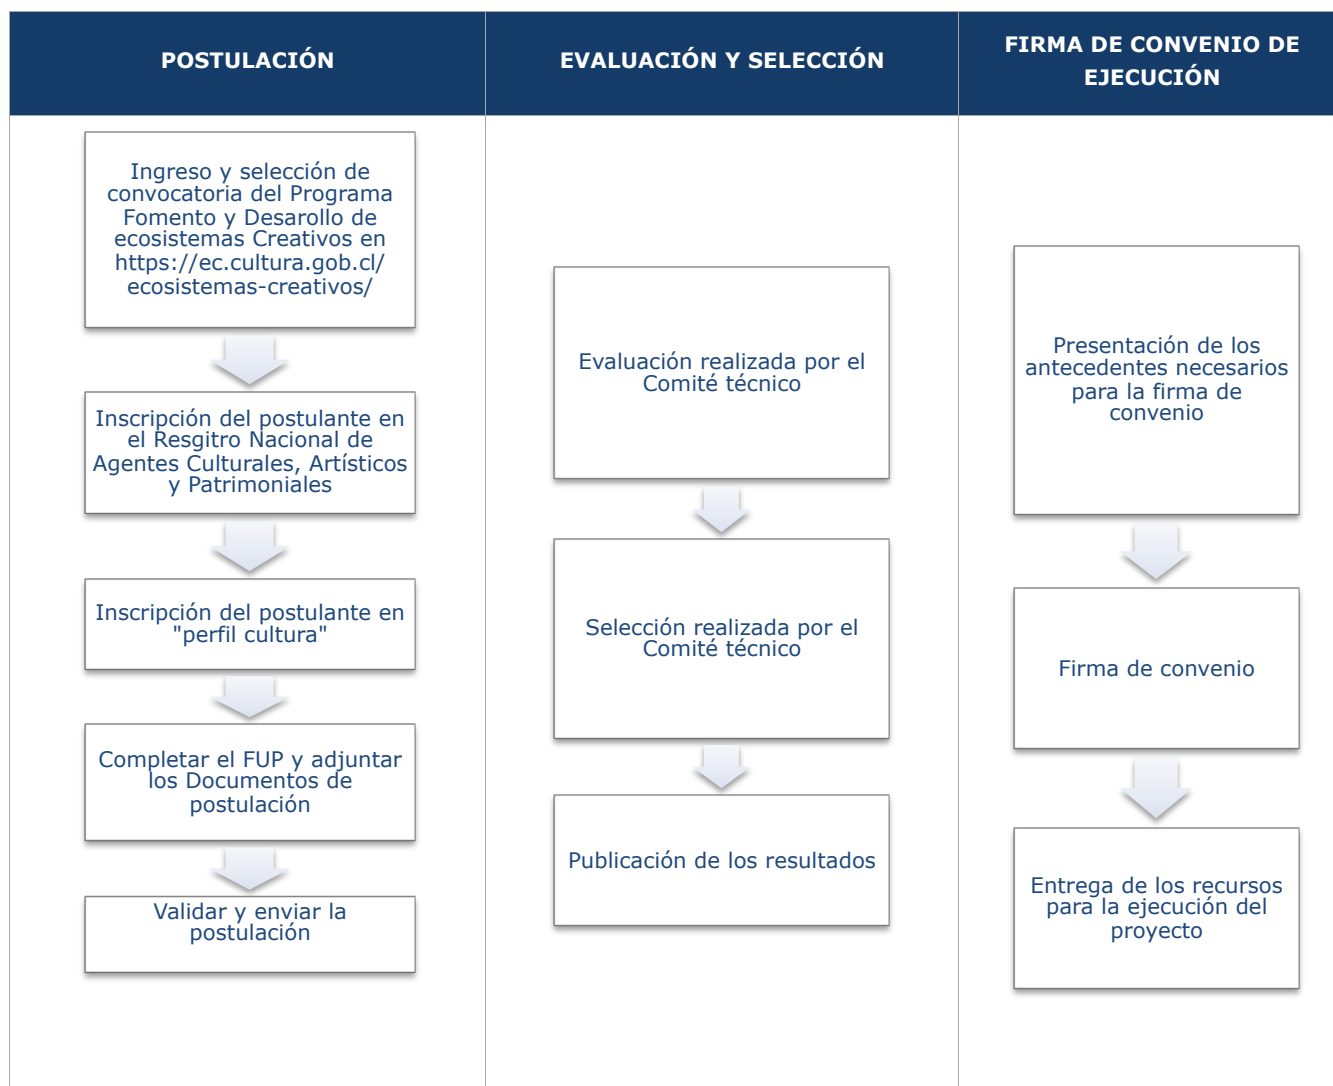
POSTULACIÓN

Ingreso y selección de convocatoria del Programa Fomento y Desarollo de ecosistemas Creativos en https://ec.cultura.gob.cl/ecosistemas-creativos/

Inscripción del postulante en el Resgitro Nacional de Agentes Culturales, Artísticos y Patrimoniales

Inscripción del postulante en "perfil cultura"

Completar el FUP y adjuntar los Documentos de postulación

Validar y enviar la postulación

EVALUACIÓN Y SELECCIÓN

Evaluación realizada por el Comité técnico

Selección realizada por el Comité técnico

Publicación de los resultados

FIRMA DE CONVENIO DE EJECUCIÓN

Presentación de los antecedentes necesarios para la firma de convenio

Firma de convenio

Entrega de los recursos para la ejecución del proyecto